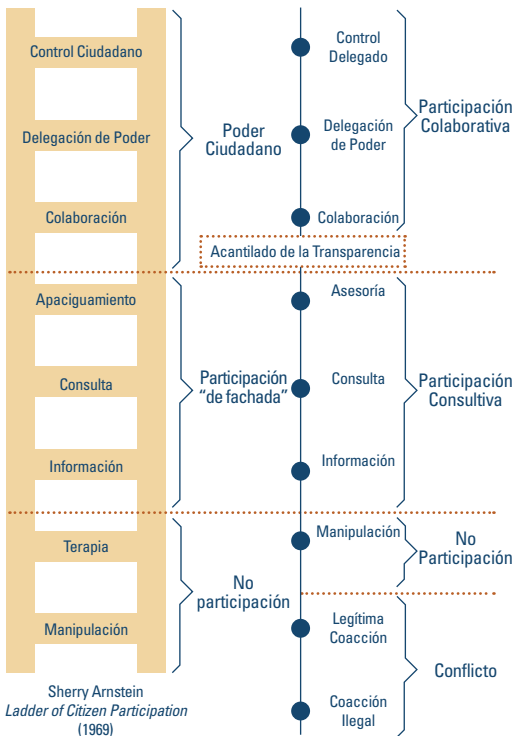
Control Ciudadano

Delegación de Poder

Colaboración

Apaciguamiento

Consulta

Información

Terapia

Manipulación

Sherry Arnstein
*Ladder of Citizen Participation*
(1969)

Poder Ciudadano

Participación "de fachada"

No participación

Control Delegado

Delegación de Poder

Colaboración

Acantilado de la Transparencia

Asesoría

Consulta

Información

Manipulación

Legítima Coacción

Coacción Ilegal

Participación Colaborativa

Participación Consultiva

No Participación

Conflicto